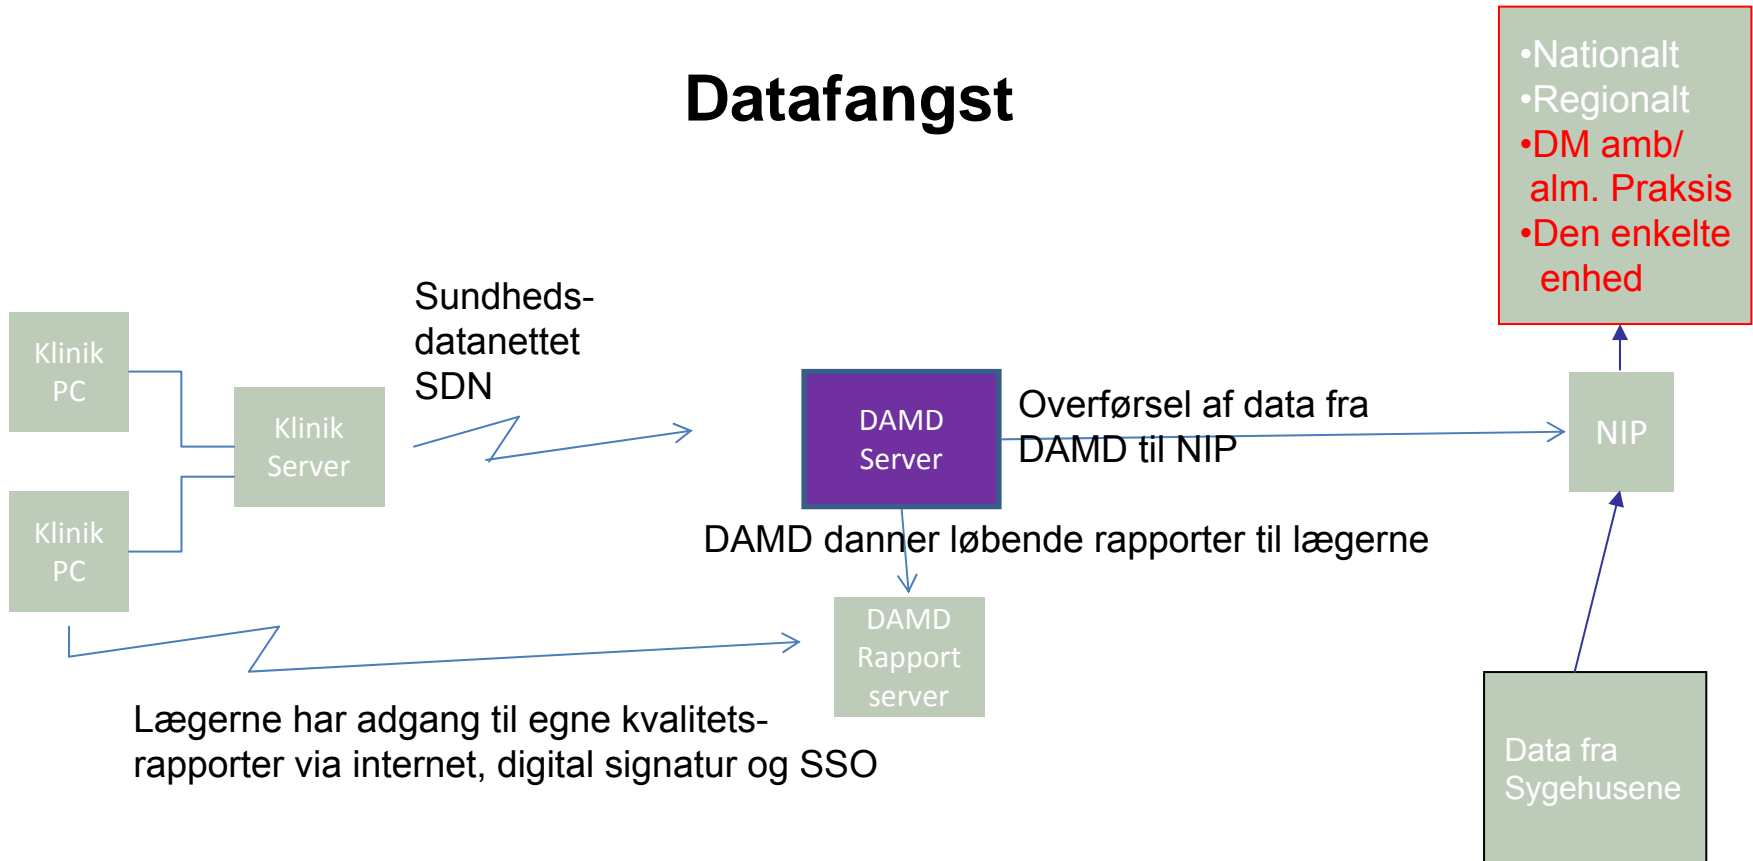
Datafangst

•Nationalt
•Regionalt
•DM amb/ alm. Praksis
•Den enkelte enhed

Klinik PC

Klinik Server

Klinik PC

Sundheds-datanettet SDN

DAMD Server

Overførsel af data fra DAMD til NIP

NIP

DAMD danner løbende rapporter til lægerne

DAMD Rapport server

Lægerne har adgang til egne kvalitets-rapporter via internet, digital signatur og SSO

Data fra Sygehusene